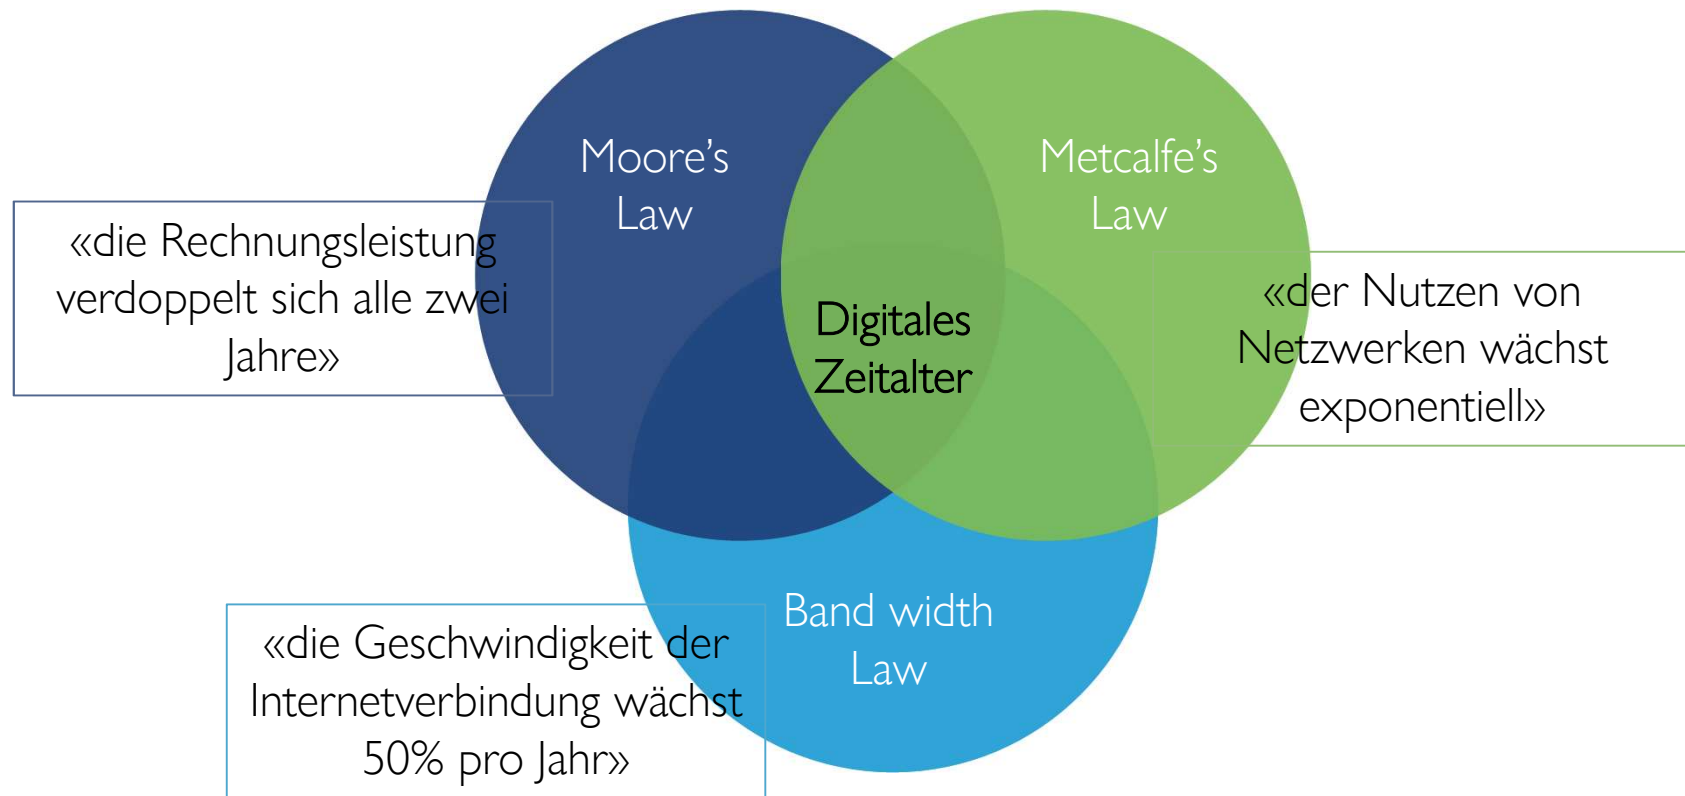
«die Rechnungsleistung verdoppelt sich alle zwei Jahre»

Moore's Law

Metcalfe's Law

«der Nutzen von Netzwerken wächst exponentiell»

Digitales Zeitalter

Band width Law

«die Geschwindigkeit der Internetverbindung wächst 50% pro Jahr»